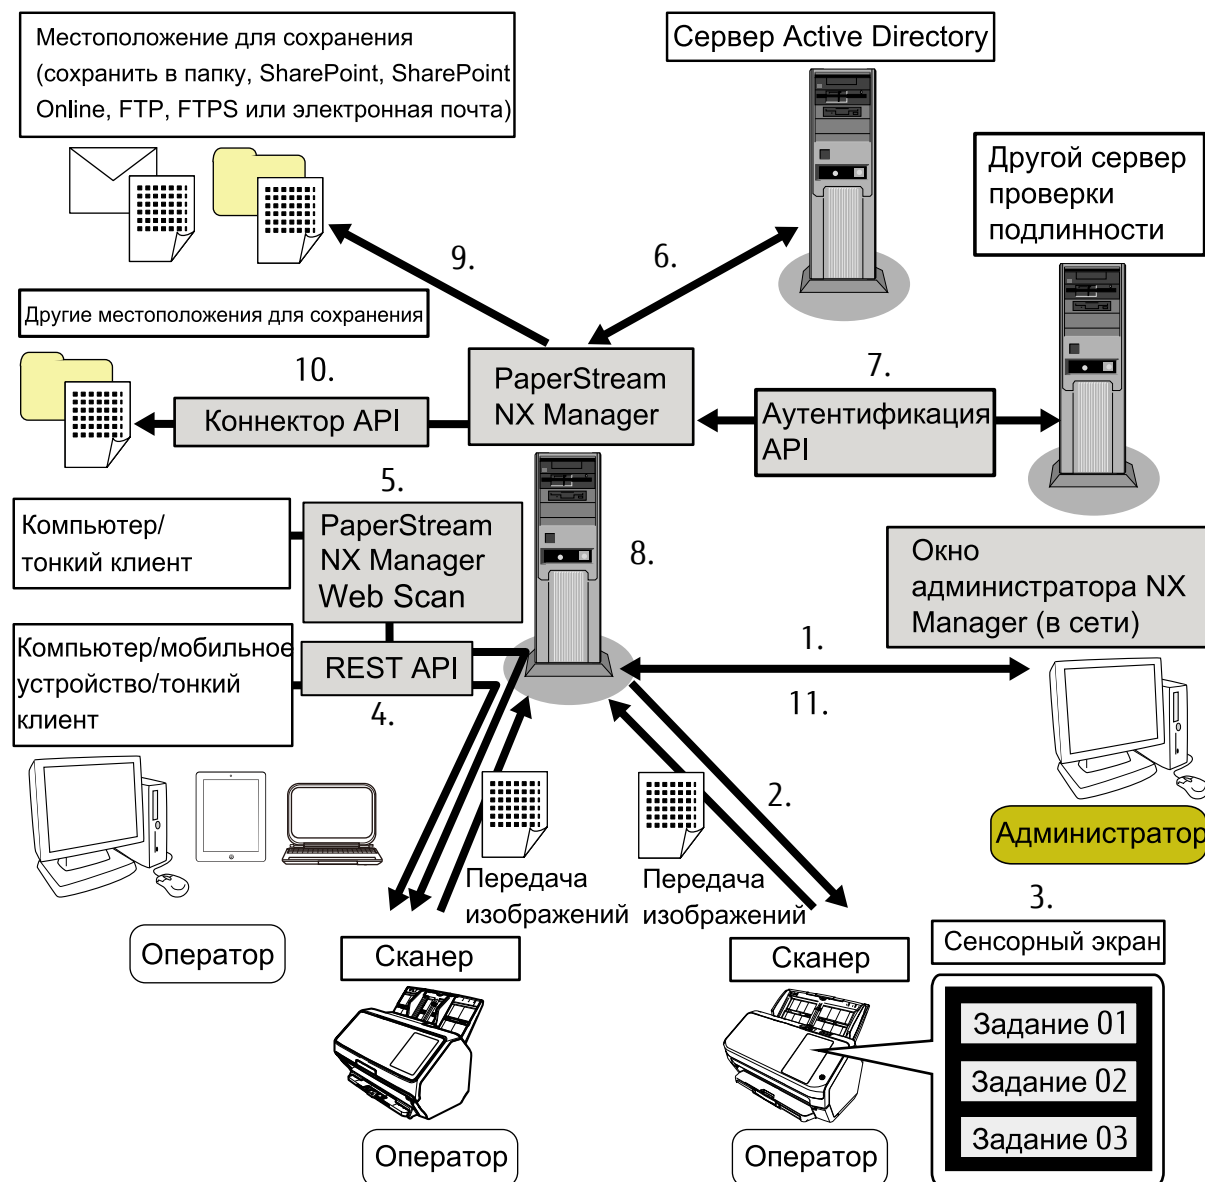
Местоположение для сохранения (сохранить в папку, SharePoint, SharePoint Online, FTP, FTPS или электронная почта)

Сервер Active Directory

Другой сервер проверки подлинности

9.

6.

Другие местоположения для сохранения

10.

PaperStream NX Manager

7.

Коннектор API

Аутентификация API

5.

Компьютер/ тонкий клиент

PaperStream NX Manager Web Scan

8.

Окно администратора NX Manager (в сети)

Компьютер/мобильное устройство/тонкий клиент

REST API

1.

4.

11.

2.

Администратор

Передача изображений

Передача изображений

3.

Сенсорный экран

Оператор

Сканер

Сканер

Задание 01

Задание 02

Задание 03

Оператор

Оператор